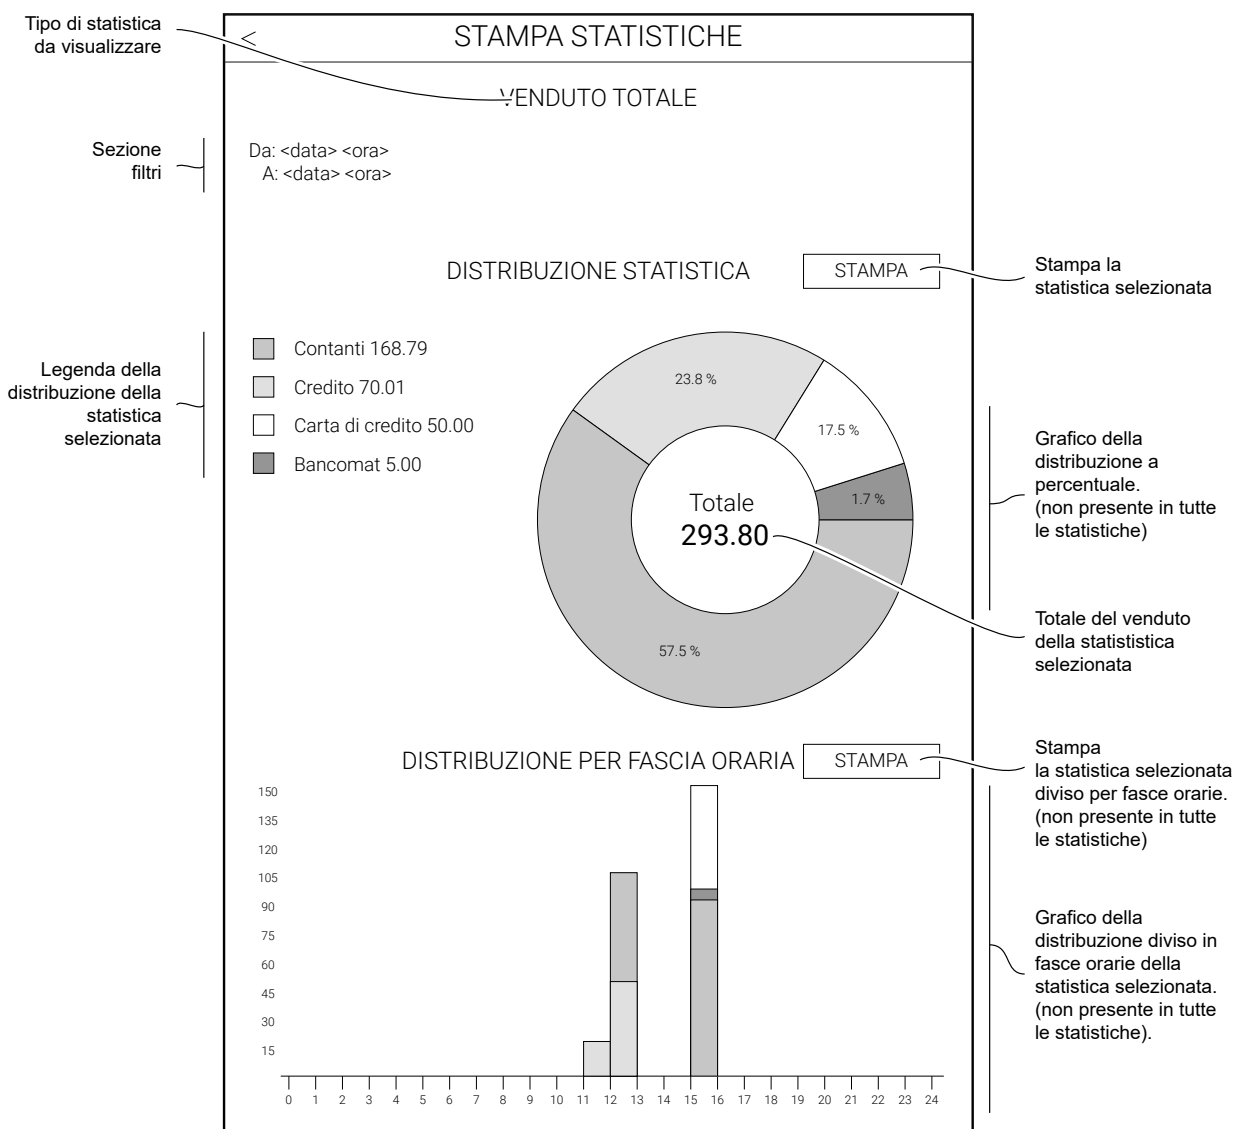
Tipo di statistica da visualizzare

<

STAMPA STATISTICHE

VENDUTO TOTALE

Sezione filtri

Da: <data> <ora>
A: <data> <ora>

DISTRIBUZIONE STATISTICA

STAMPA

Stampa la statistica selezionata

Legenda della distribuzione della statistica selezionata

Contanti 168.79
Credito 70.01
Carta di credito 50.00
Bancomat 5.00

23.8 %
17.5 %
1.7 %
57.5 %

Totale
293.80

Grafico della distribuzione a percentuale. (non presente in tutte le statistiche)

Totale del venduto della statistica selezionata

DISTRIBUZIONE PER FASCIA ORARIA

STAMPA

Stampa la statistica selezionata diviso per fasce orarie. (non presente in tutte le statistiche)

150
135
120
105
90
75
60
45
30
15

0 1 2 3 4 5 6 7 8 9 10 11 12 13 14 15 16 17 18 19 20 21 22 23 24

Grafico della distribuzione diviso in fasce orarie della statistica selezionata. (non presente in tutte le statistiche).